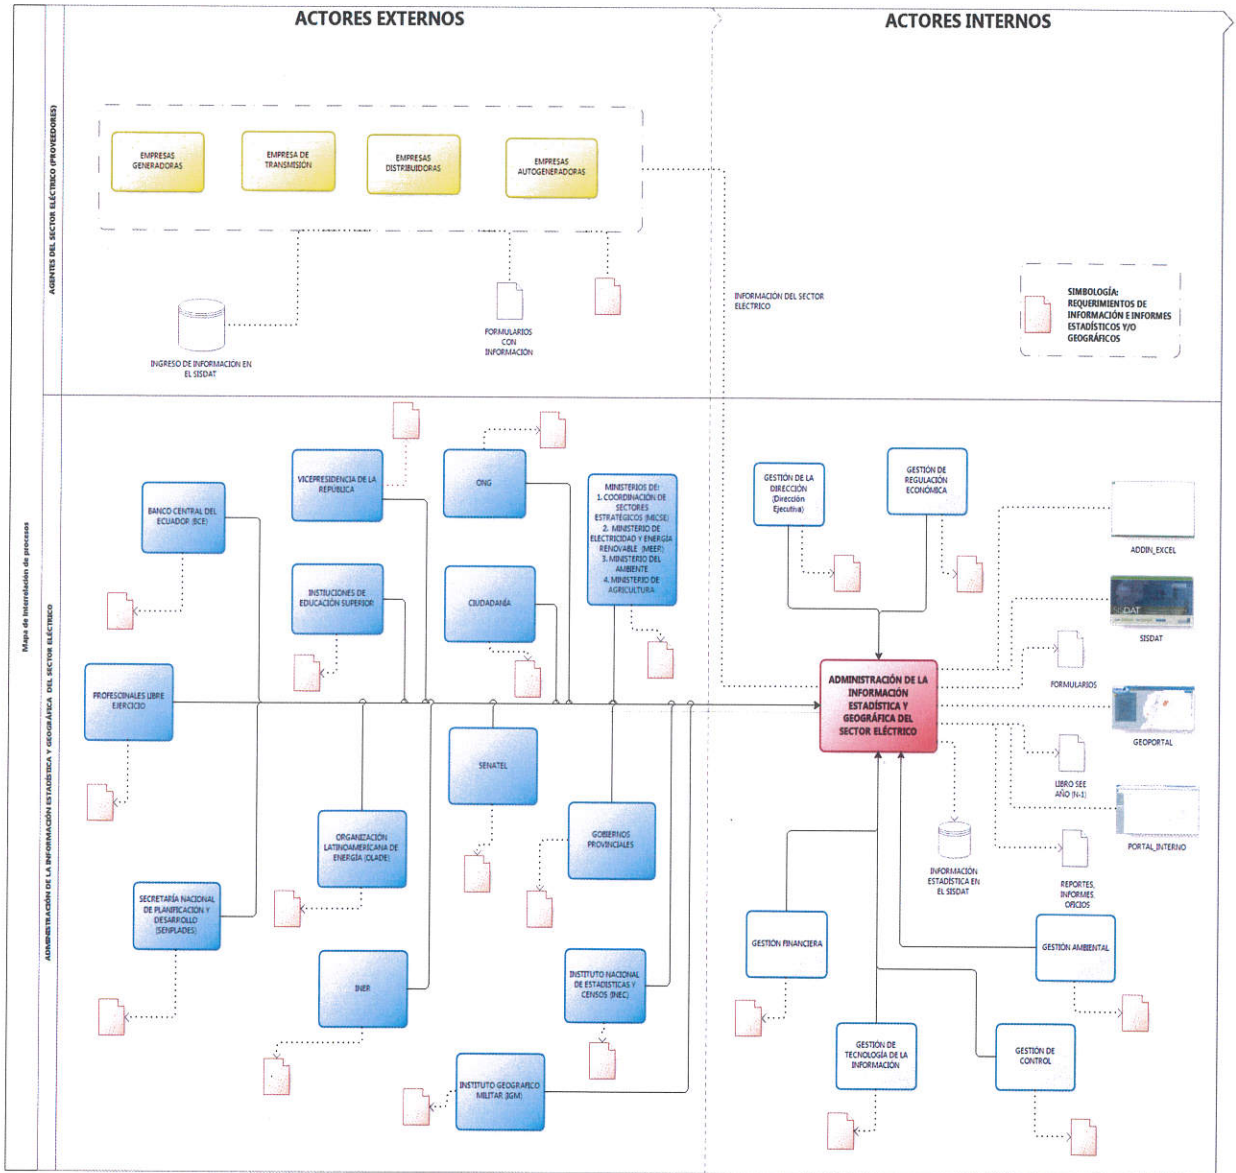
Mapa de Interrelación de procesos

ACTORES EXTERNOS

ACTORES INTERNOS

AGENTES DEL SECTOR ELÉCTRICO (PROVEEDORES)

EMPRESAS GENERADORAS

EMPRESA DE TRANSMISION

EMPRESAS DISTRIBUIDORAS

EMPRESAS AUTOGENERADORAS

INGRESO DE INFORMACIÓN EN EL SISDAT

FORMULARIOS CON INFORMACIÓN

INFORMACIÓN DEL SECTOR ELECTRICO

SIMBOLOGÍA: REQUERIMIENTOS DE INFORMACIÓN E INFORMES ESTADÍSTICOS Y/O GEOGRÁFICOS

ADMINISTRACIÓN DE LA INFORMACIÓN ESTADÍSTICA Y GEOGRÁFICA DEL SECTOR ELÉCTRICO

VICEPRESIDENCIA DE LA REPÚBLICA

ONG

BANCO CENTRAL DEL ECUADOR (BCE)

MINISTERIOS DE: 1. COORDINACIÓN DE SECTORES ESTRATÉGICOS (MICSE) 2. MINISTERIO DE ELECTRICIDAD Y ENERGÍA RENOVABLE (MEER) 3. MINISTERIO DEL AMBIENTE 4. MINISTERIO DE AGRICULTURA

INSTITUCIONES DE EDUCACIÓN SUPERIOR

CIUDADANÍA

PROFESIONALES LIBRE EJERCICIO

SENATEL

ORGANIZACIÓN LATINOAMERICANA DE ENERGÍA (OLADE)

GOBIERNOS PROVINCIALES

SECRETARÍA NACIONAL DE PLANIFICACIÓN Y DESARROLLO (SENPLADES)

INER

INSTITUTO NACIONAL DE ESTADÍSTICAS Y CENSOS (INEC)

INSTITUTO GEOGRÁFICO MILITAR (IGM)

GESTIÓN DE LA DIRECCIÓN (Dirección Ejecutiva)

GESTIÓN DE REGULACIÓN ECONÓMICA

ADDIN_EXCEL

SISDAT

SISDAT

FORMULARIOS

ADMINISTRACIÓN DE LA INFORMACIÓN ESTADÍSTICA Y GEOGRÁFICA DEL SECTOR ELÉCTRICO

GEOPORTAL

LIBRO SEE AÑO (N-1)

PORTAL_INTERNO

INFORMACIÓN ESTADÍSTICA EN EL SISDAT

REPORTES, INFORMES, OFICIOS

GESTIÓN FINANCIERA

GESTIÓN AMBIENTAL

GESTIÓN DE TECNOLOGÍA DE LA INFORMACIÓN

GESTIÓN DE CONTROL